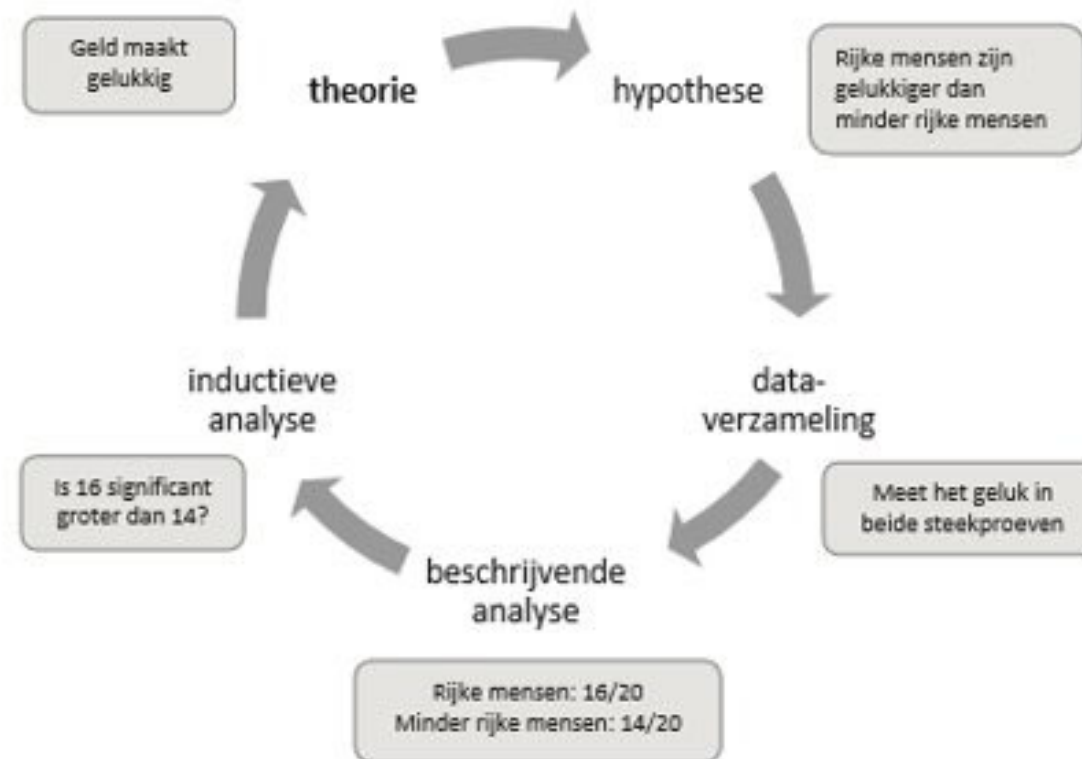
Geld maakt gelukkig

theorie

hypothese

Rijke mensen zijn gelukkiger dan minder rijke mensen

data-verzameling

Meet het geluk in beide steekproeven

beschrijvende analyse

Rijke mensen: 16/20
Minder rijke mensen: 14/20

inductieve analyse

Is 16 significant groter dan 14?